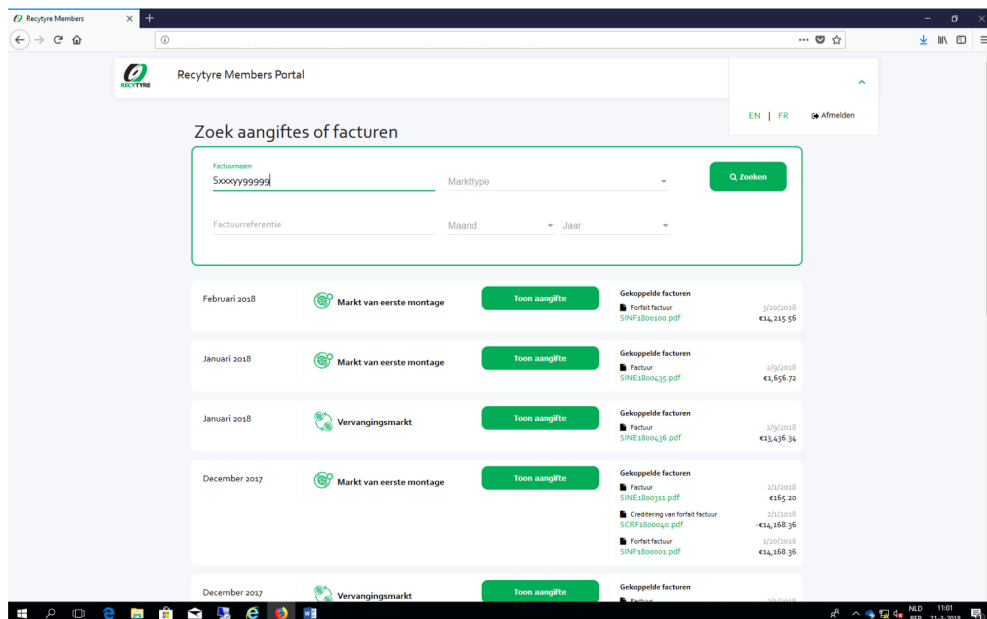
Recytyre Members ×

RECYTYRE Recytyre Members Portal

EN | FR Afmelden

Zoek aangiftes of facturen

Factuurnaam
Sxxxyy99999

Markttype

Zoeken

Factuurreferentie

Maand

Jaar

Februari 2018 | Markt van eerste montage | Toon aangifte | Gekoppelde facturen
Forfait factuur 3/20/2018
SINF1800100.pdf €14,215.56

Januari 2018 | Markt van eerste montage | Toon aangifte | Gekoppelde facturen
Factuur 2/9/2018
SINE1800435.pdf €1,656.72

Januari 2018 | Vervangingsmarkt | Toon aangifte | Gekoppelde facturen
Factuur 2/9/2018
SINE1800436.pdf €13,436.34

December 2017 | Markt van eerste montage | Toon aangifte | Gekoppelde facturen
Factuur 2/1/2018
SINE1800311.pdf €165.20
Creditering van forfait factuur 2/1/2018
SCRF1800040.pdf -€14,168.36
Forfait factuur 1/20/2018
SINF1800001.pdf €14,168.36

December 2017 | Vervangingsmarkt | Toon aangifte | Gekoppelde facturen
Factuur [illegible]

NLD 11:01
BEB 21-3-2018